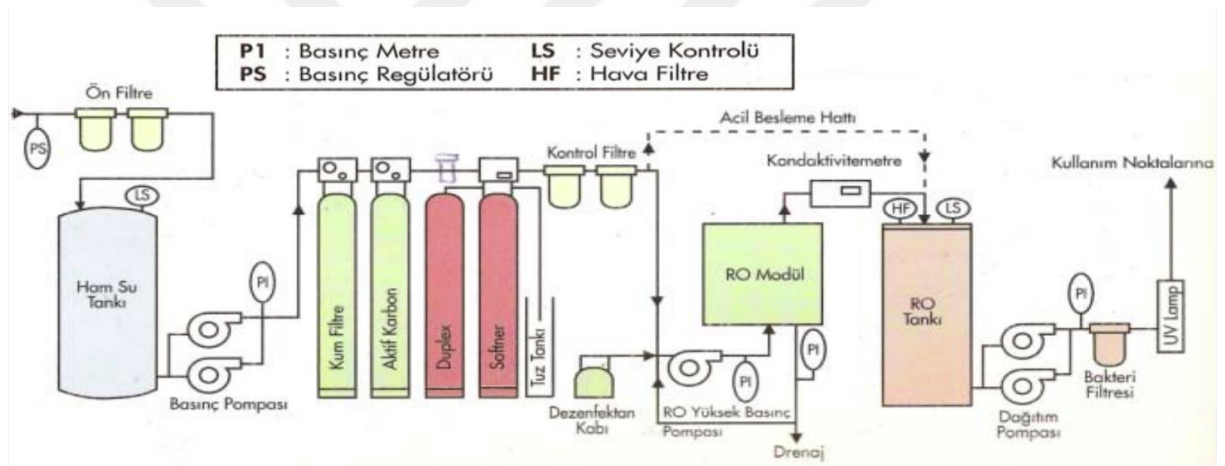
P1 : Basınç Metre
PS : Basınç Regülatörü
LS : Seviye Kontrolü
HF : Hava Filtre

Ön Filtre
PS
LS
Ham Su Tankı
PI
Basınç Pompası
Kum Filtre
Aktif Karbon
Duplex
Softner
Tuz Tankı
Kontrol Filtre
Acil Besleme Hattı
Kondaktivitemetre
RO Modül
PI
PI
Dezenfektan Kabı
RO Yüksek Basınç Pompası
Drenaj
HF
LS
RO Tankı
PI
Dağıtım Pompası
Bakteri Filtresi
UV Lamp
Kullanım Noktalarına